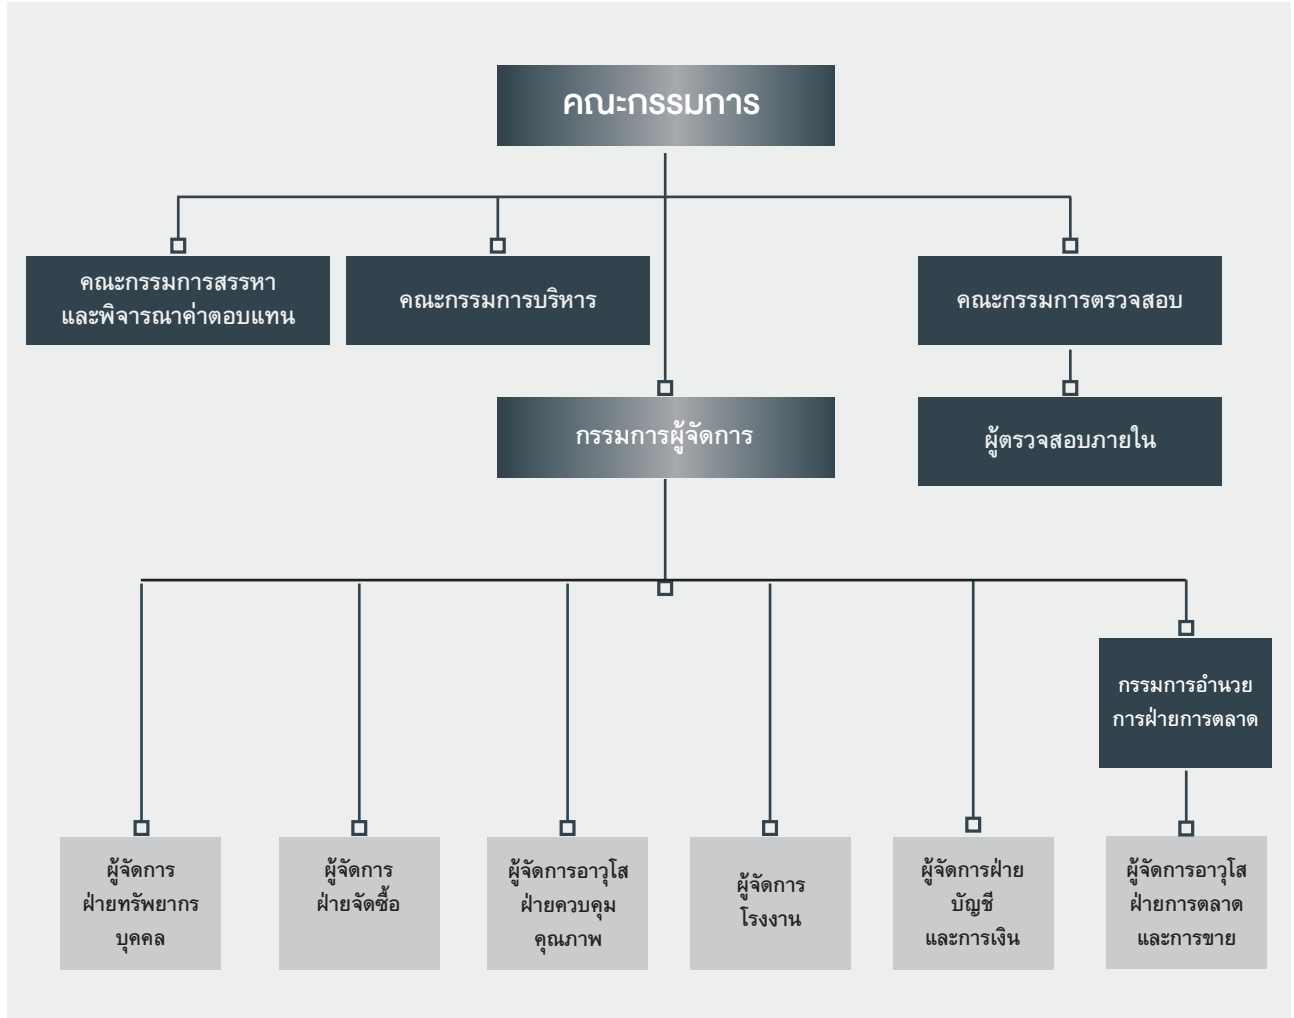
คณะกรรมการ

คณะกรรมการสรรหา และพิจารณาค่าตอบแทน

คณะกรรมการบริหาร

คณะกรรมการตรวจสอบ

กรรมการผู้จัดการ

ผู้ตรวจสอบภายใน

กรรมการอำนวยการฝ่ายการตลาด

ผู้จัดการ ฝ่ายทรัพยากรบุคคล

ผู้จัดการ ฝ่ายจัดซื้อ

ผู้จัดการอาวุโส ฝ่ายควบคุมคุณภาพ

ผู้จัดการ โรงงาน

ผู้จัดการฝ่าย บัญชี และการเงิน

ผู้จัดการอาวุโส ฝ่ายการตลาด และการขาย